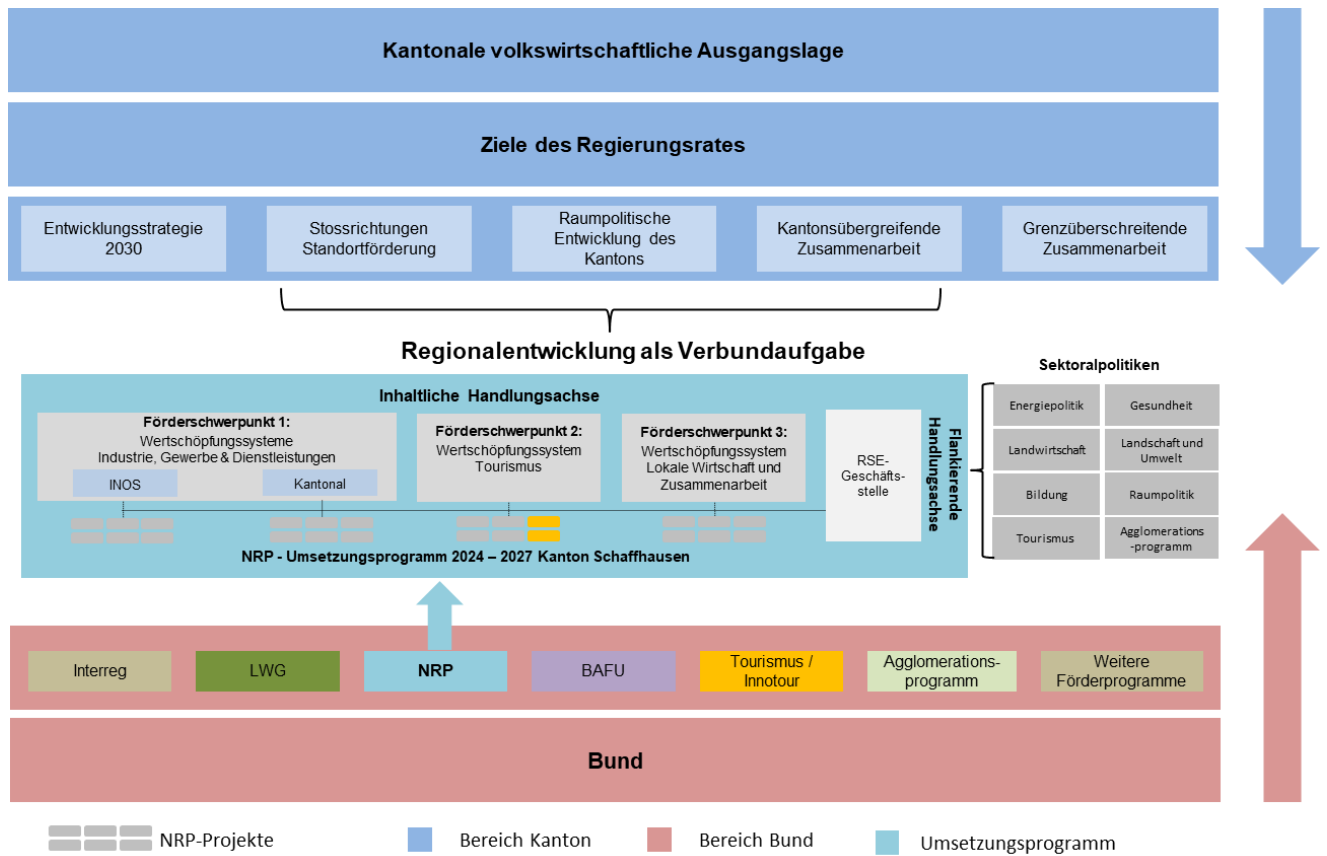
Kantonale volkswirtschaftliche Ausgangslage

Ziele des Regierungsrates

Entwicklungsstrategie 2030

Stossrichtungen Standortförderung

Raumpolitische Entwicklung des Kantons

Kantonsübergreifende Zusammenarbeit

Grenzüberschreitende Zusammenarbeit

Regionalentwicklung als Verbundaufgabe

Inhaltliche Handlungsachse

Förderschwerpunkt 1: Wertschöpfungssysteme Industrie, Gewerbe & Dienstleistungen

INOS

Kantonal

Förderschwerpunkt 2: Wertschöpfungssystem Tourismus

Förderschwerpunkt 3: Wertschöpfungssystem Lokale Wirtschaft und Zusammenarbeit

RSE-Geschäftsstelle

Flankierende Handlungsachse

NRP - Umsetzungsprogramm 2024 – 2027 Kanton Schaffhausen

Sektoralpolitiken

| Energiepolitik | Gesundheit |
|---|---|
| Landwirtschaft | Landschaft und Umwelt |
| Bildung | Raumpolitik |
| Tourismus | Agglomerations-programm |

Interreg

LWG

NRP

BAFU

Tourismus / Innotour

Agglomerationsprogramm

Weitere Förderprogramme

Bund

NRP-Projekte

Bereich Kanton

Bereich Bund

Umsetzungsprogramm